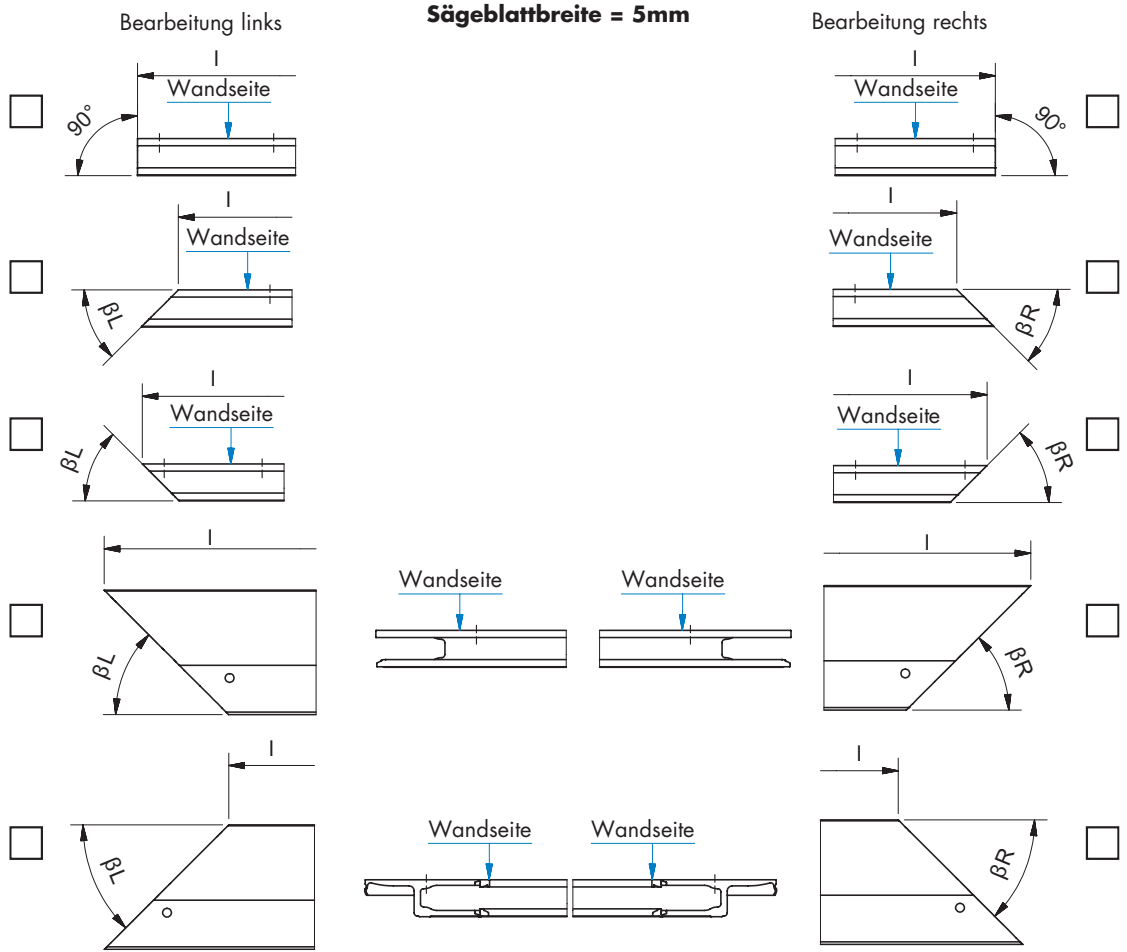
Bearbeitung links

**Sägeblattbreite = 5mm**

Bearbeitung rechts

l
Wandseite
90°

l
Wandseite
90°

l
Wandseite
βL

l
Wandseite
βR

l
Wandseite
βL

l
Wandseite
βR

l
βL

Wandseite

Wandseite

l
βR

l
βL

Wandseite

Wandseite

l
βR